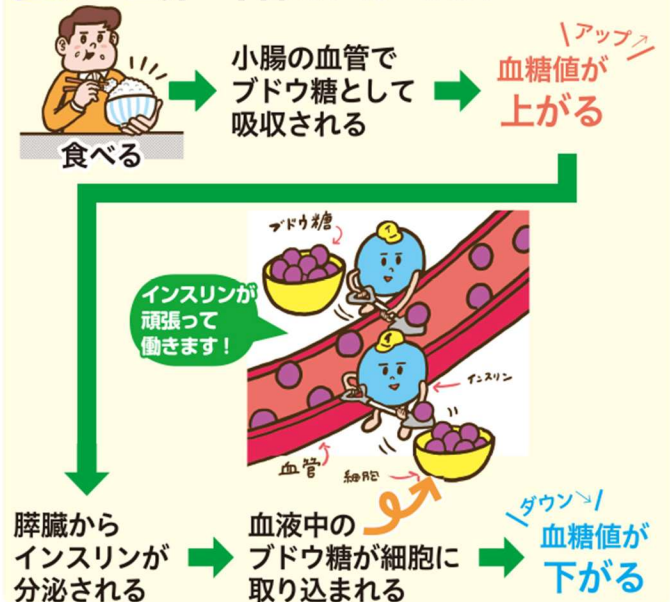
食べる

小腸の血管でブドウ糖として吸収される

アップ

血糖値が上がる

ブドウ糖

インスリンが頑張って働きます！

インスリン

血管

細胞

膵臓からインスリンが分泌される

血液中のブドウ糖が細胞に取り込まれる

ダウン

血糖値が下がる